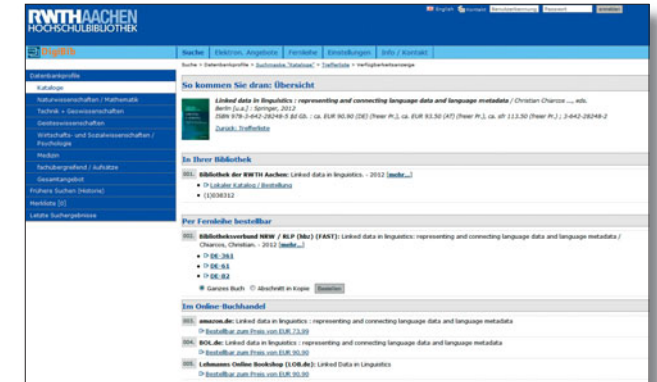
RWTHAACHEN
HOCHSCHULBIBLIOTHEK

English Kontakt Benutzerkennung Passwort anmelden

DigiBib

Suche | Elektron. Angebote | Fernleihe | Einstellungen | Info / Kontakt

Datenbankprofile
Kataloge
Naturwissenschaften / Mathematik
Technik + Geowissenschaften
Geisteswissenschaften
Wirtschafts- und Sozialwissenschaften / Psychologie
Medizin
Fachübergreifend / Aufsätze
Gesamtangebot
Frühere Suchen (Historie)
Merkliste (0)
Letzte Suchergebnisse

Suche > Datenbankprofile > Suchmaske "Kataloge" > Trefferliste > Verfügbarkeitsanzeige

So kommen Sie dran: Übersicht

Linked data in linguistics : representing and connecting language data and language metadata / Christian Chiarcos ..., eds.
Berlin [u.a.] : Springer, 2012
ISBN 978-3-642-28248-5 fd Gb. : ca. EUR 90.90 (DE) (freier Pr.), ca. EUR 93.50 (AT) (freier Pr.), ca. sfr 113.50 (freier Pr.) ; 3-642-28248-2
Zurück: Trefferliste

In Ihrer Bibliothek

001. Bibliothek der RWTH Aachen: Linked data in linguistics. - 2012 [mehr...]
Lokaler Katalog / Bestellung
(1)038312

Per Fernleihe bestellbar

002. Bibliotheksverbund NRW / RLP (hbz) (FAST): Linked data in linguistics: representing and connecting language data and language metadata / Chiarcos, Christian. - 2012 [mehr...]
DE-361
DE-61
DE-82
Ganzes Buch Abschnitt in Kopie Bestellen

Im Online-Buchhandel

003. amazon.de: Linked data in linguistics : representing and connecting language data and language metadata
Bestellbar zum Preis von EUR 73.99
004. BOL.de: Linked data in linguistics : representing and connecting language data and language metadata
Bestellbar zum Preis von EUR 90.90
005. Lehmanns Online Bookshop (LOB.de): Linked Data in Linguistics
Bestellbar zum Preis von EUR 90.90